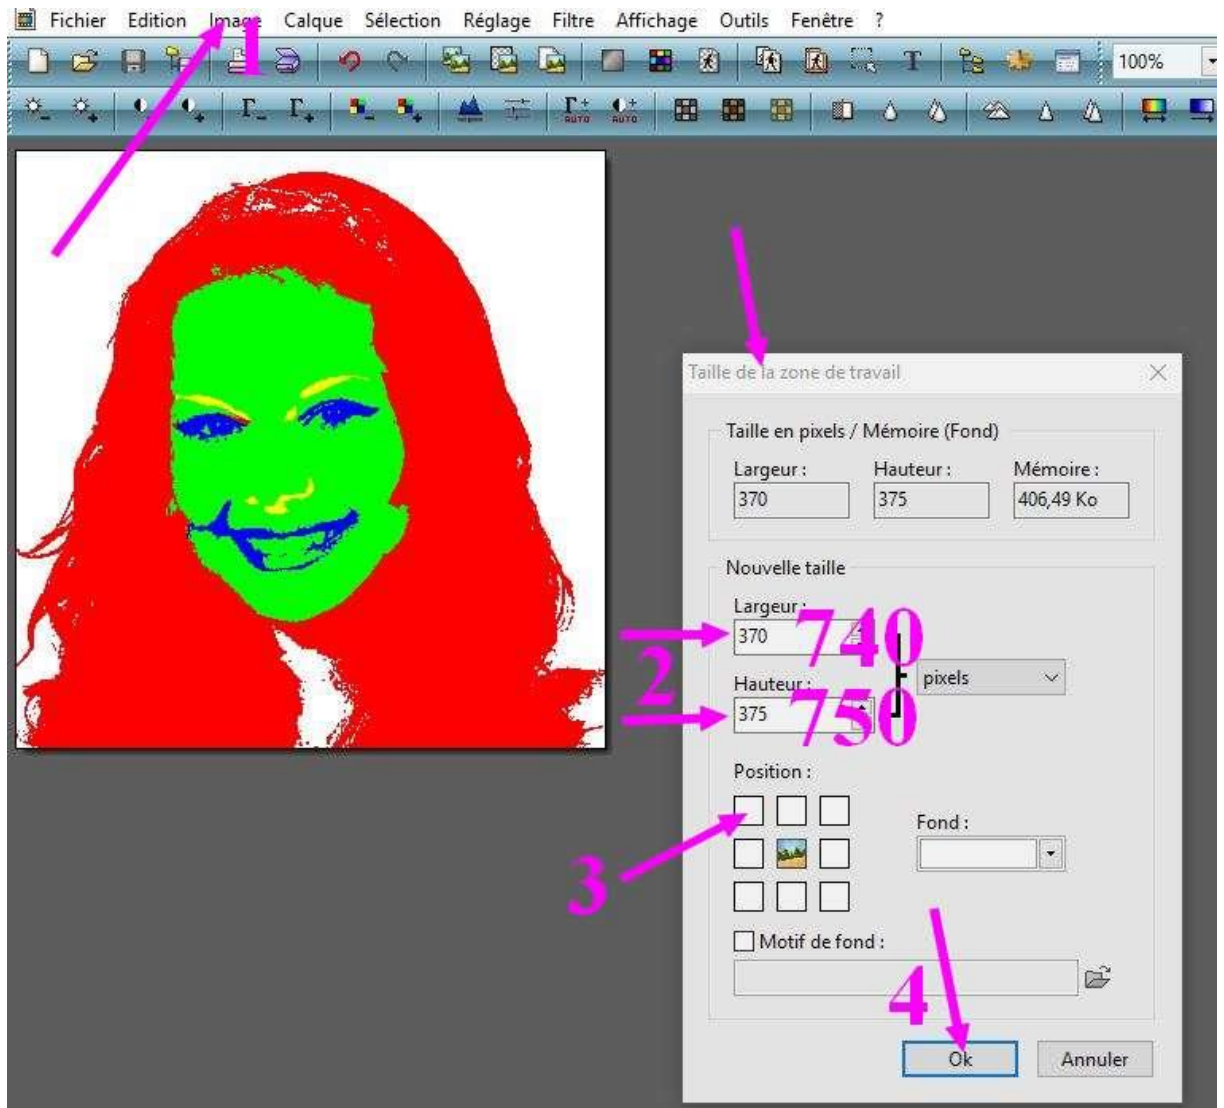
Fichier Edition Image Calque Sélection Réglage Filtre Affichage Outils Fenêtre ?

1

100%

Taille de la zone de travail

Taille en pixels / Mémoire (Fond)

Largeur : 370
Hauteur : 375
Mémoire : 406,49 Ko

Nouvelle taille

Largeur : 370 740

2

Hauteur : 375 750

pixels

Position :

3

Fond :

Motif de fond :

4

Ok

Annuler